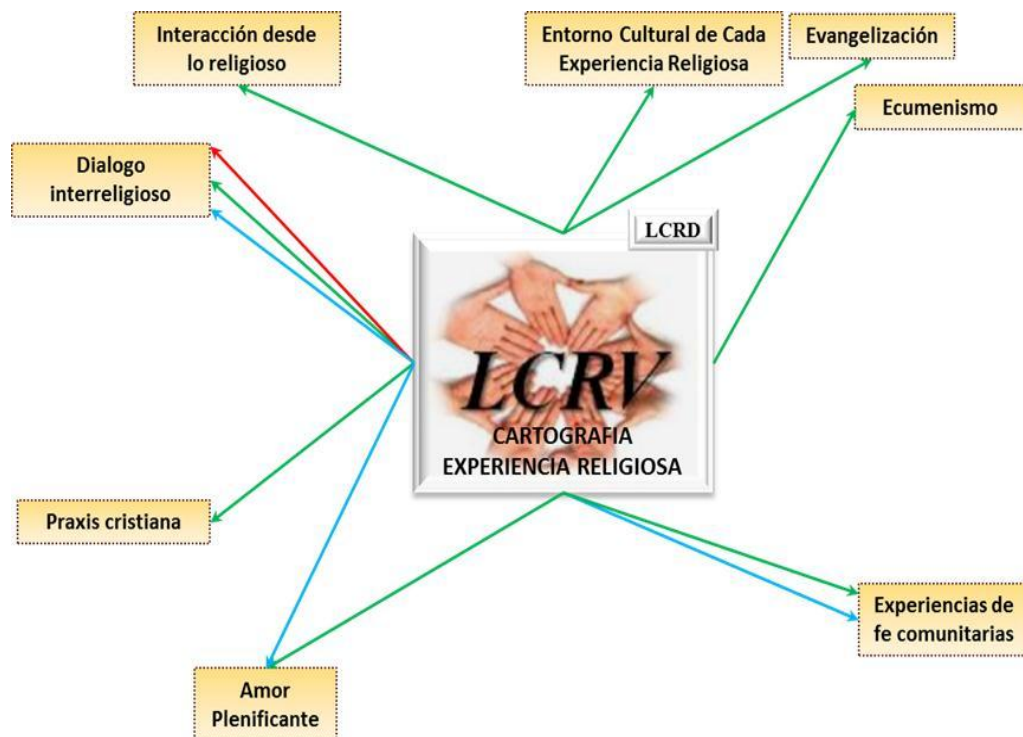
Interacción desde lo religioso

Entorno Cultural de Cada Experiencia Religiosa

Evangelización

Ecumenismo

Dialogo interreligioso

LCRD

LCRV

CARTOGRAFIA EXPERIENCIA RELIGIOSA

Praxis cristiana

Experiencias de fe comunitarias

Amor Plenificante